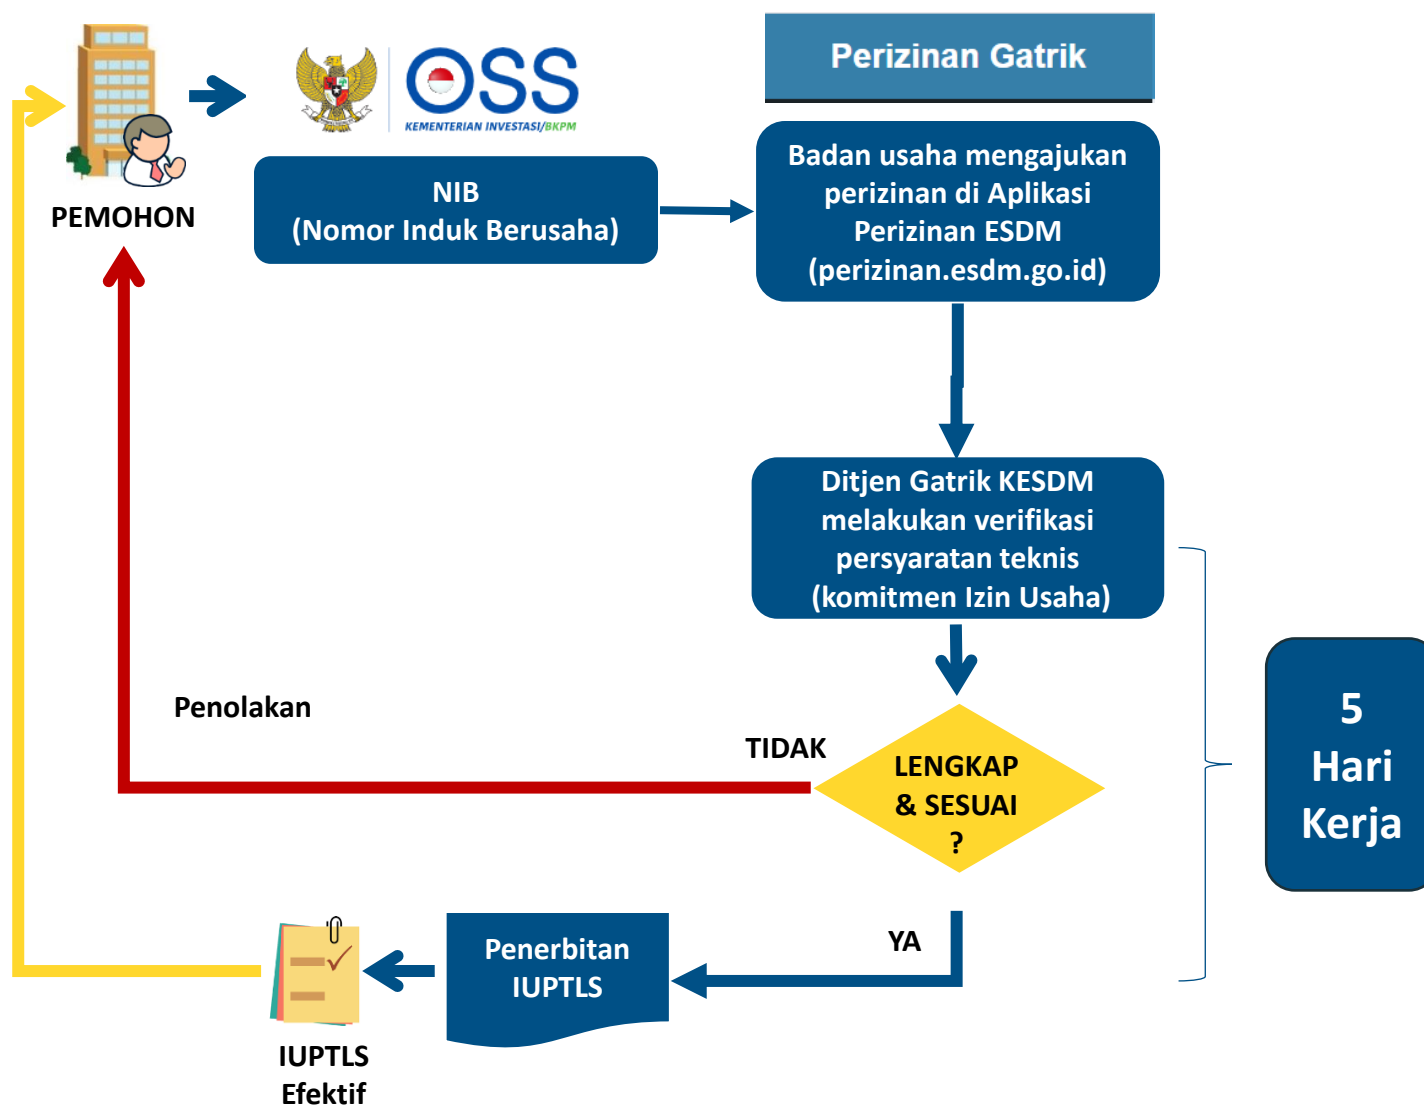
PEMOHON

OSS
KEMENTERIAN INVESTASI/BKPM

Perizinan Gatrik

NIB
(Nomor Induk Berusaha)

Badan usaha mengajukan perizinan di Aplikasi Perizinan ESDM (perizinan.esdm.go.id)

Ditjen Gatrik KESDM melakukan verifikasi persyaratan teknis (komitmen Izin Usaha)

Penolakan

TIDAK

LENGKAP & SESUAI ?

5 Hari Kerja

YA

Penerbitan IUPTLS

IUPTLS Efektif